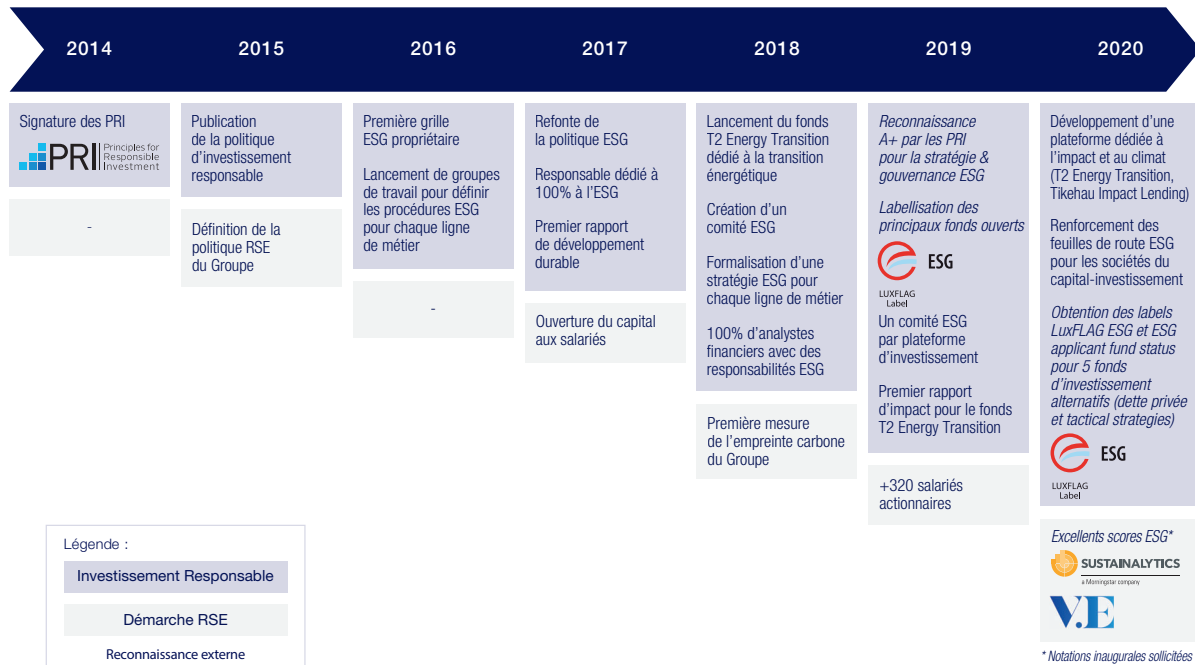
2014

2015

2016

2017

2018

2019

2020

Signature des PRI

PRI Principles for Responsible Investment

-

Publication de la politique d'investissement responsable

Définition de la politique RSE du Groupe

Première grille ESG propriétaire

Lancement de groupes de travail pour définir les procédures ESG pour chaque ligne de métier

-

Refonte de la politique ESG

Responsable dédié à 100% à l'ESG

Premier rapport de développement durable

Ouverture du capital aux salariés

Lancement du fonds T2 Energy Transition dédié à la transition énergétique

Création d'un comité ESG

Formalisation d'une stratégie ESG pour chaque ligne de métier

100% d'analystes financiers avec des responsabilités ESG

Première mesure de l'empreinte carbone du Groupe

Reconnaissance A+ par les PRI pour la stratégie & gouvernance ESG

Labellisation des principaux fonds ouverts

ESG
LUXFLAG Label

Un comité ESG par plateforme d'investissement

Premier rapport d'impact pour le fonds T2 Energy Transition

+320 salariés actionnaires

Développement d'une plateforme dédiée à l'impact et au climat (T2 Energy Transition, Tikehau Impact Lending)

Renforcement des feuilles de route ESG pour les sociétés du capital-investissement

Obtention des labels LuxFLAG ESG et ESG applicant fund status pour 5 fonds d'investissement alternatifs (dette privée et tactical strategies)

ESG
LUXFLAG Label

Excellents scores ESG*

SUSTAINALYTICS
a Morningstar company

V.E

* Notations inaugurales sollicitées

Légende :

Investissement Responsable

Démarche RSE

Reconnaissance externe